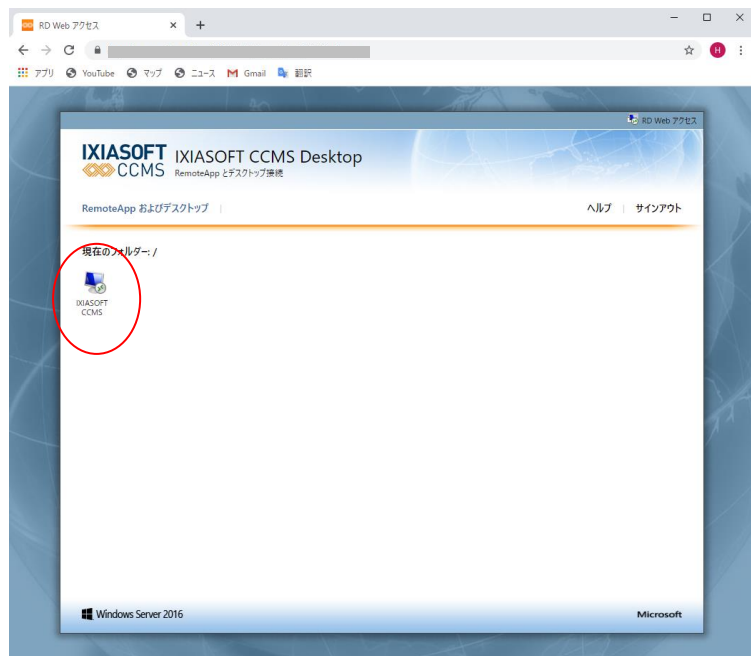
RD Web アクセス

アプリ YouTube マップ ニュース Gmail 翻訳

RD Web アクセス

IXIASOFT CCMS IXIASOFT CCMS Desktop
RemoteApp とデスクトップ接続

RemoteApp およびデスクトップ | ヘルプ | サインアウト

現在のフォルダー: /

IXIASOFT CCMS

Windows Server 2016 Microsoft